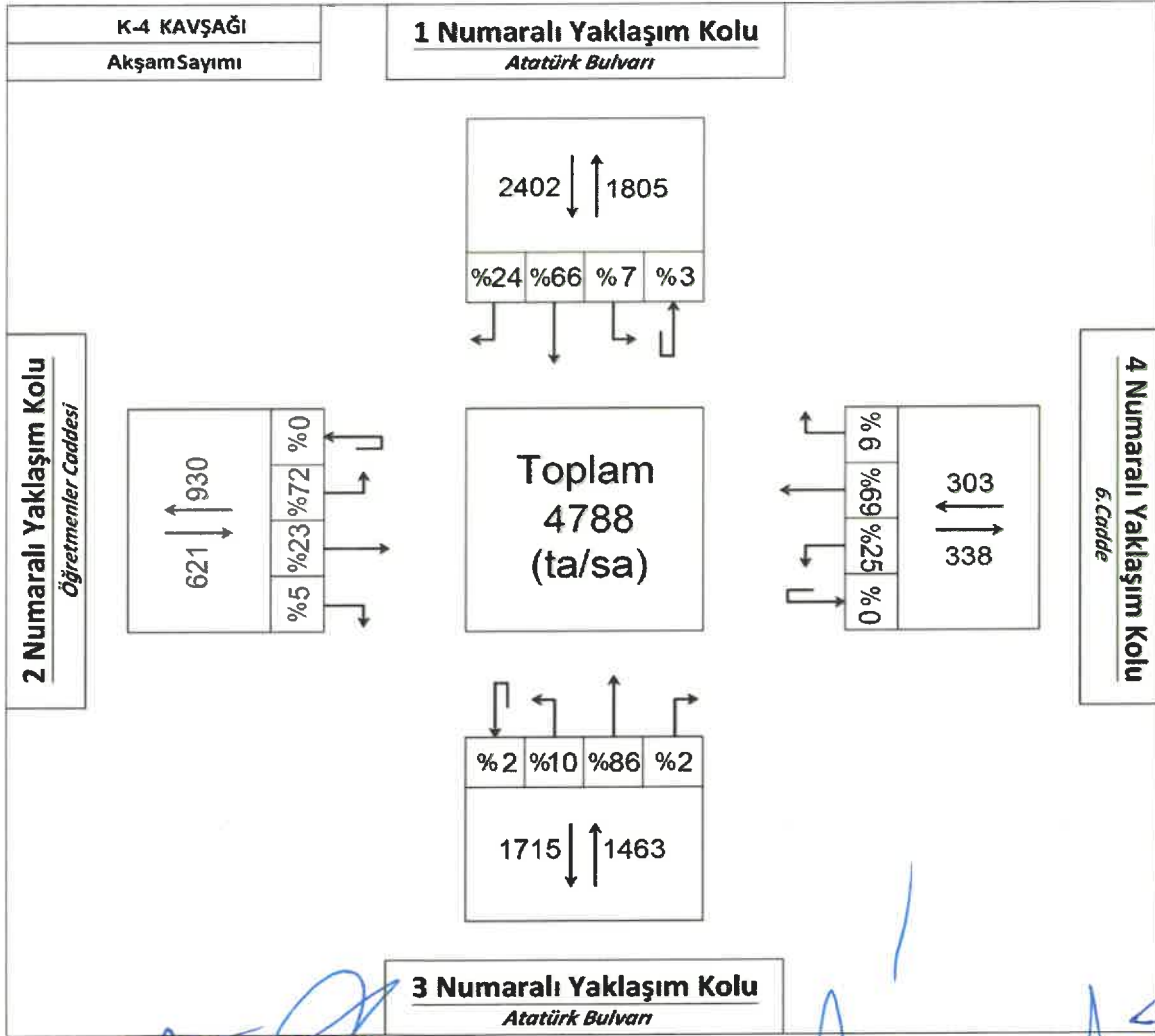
K-4 KAVŞAĞI
Akşam Sayımı

1 Numaralı Yaklaşım Kolu
Atatürk Bulvarı

2402 1805

| %24 | %66 | %7 | %3 |
|---|---|---|---|

2 Numaralı Yaklaşım Kolu
Öğretmenler Caddesi

621 930

%0
%72
%23
%5

Toplam
4788
(ta/sa)

%6
%69
%25
%0

303
338

4 Numaralı Yaklaşım Kolu
6.Cadde

| %2 | %10 | %86 | %2 |
|---|---|---|---|

1715 1463

3 Numaralı Yaklaşım Kolu
Atatürk Bulvarı